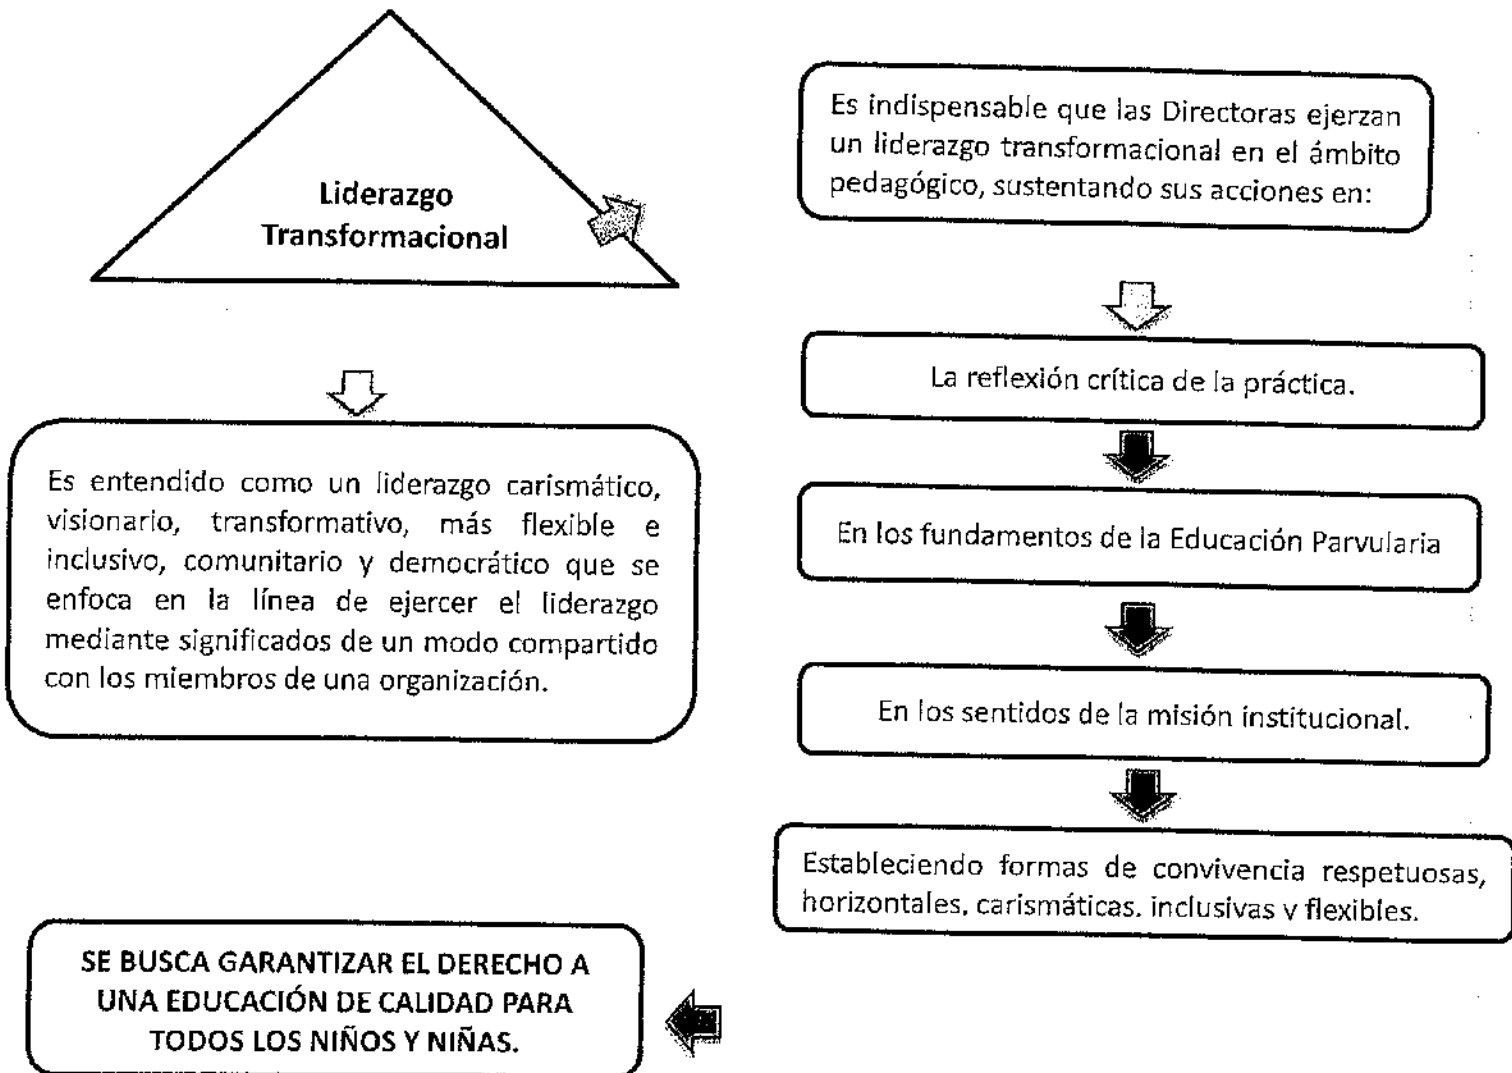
Liderazgo Transformacional

Es entendido como un liderazgo carismático, visionario, transformativo, más flexible e inclusivo, comunitario y democrático que se enfoca en la línea de ejercer el liderazgo mediante significados de un modo compartido con los miembros de una organización.

Es indispensable que las Directoras ejerzan un liderazgo transformacional en el ámbito pedagógico, sustentando sus acciones en:

La reflexión crítica de la práctica.

En los fundamentos de la Educación Parvularia

En los sentidos de la misión institucional.

Estableciendo formas de convivencia respetuosas, horizontales, carismáticas, inclusivas y flexibles.

SE BUSCA GARANTIZAR EL DERECHO A UNA EDUCACIÓN DE CALIDAD PARA TODOS LOS NIÑOS Y NIÑAS.